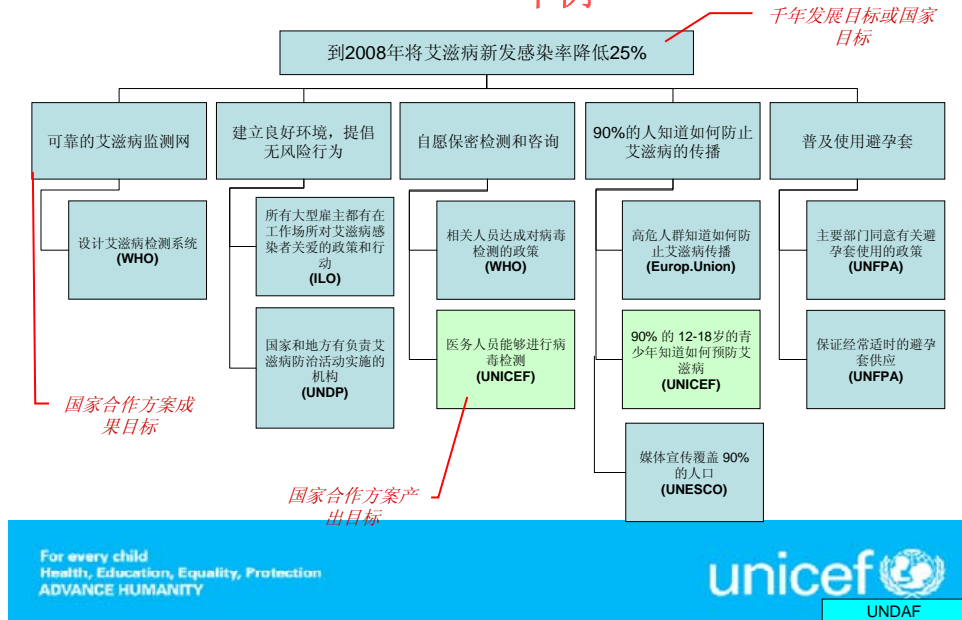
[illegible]

千年发展目标或国家目标

到2008年将艾滋病新发感染率降低25%

可靠的艾滋病监测网

建立良好环境，提倡无风险行为

自愿保密检测和咨询

90%的人知道如何防止艾滋病的传播

普及使用避孕套

设计艾滋病检测系统 (WHO)

所有大型雇主都有在工作场所对艾滋病感染者关爱的政策和行动 (ILO)

国家和地方有负责艾滋病防治活动实施的机构 (UNDP)

相关人员达成对病毒检测的政策 (WHO)

医务人员能够进行病毒检测 (UNICEF)

高危人群知道如何防止艾滋病传播 (Europ.Union)

90% 的 12-18岁的青少年知道如何预防艾滋病 (UNICEF)

媒体宣传覆盖 90% 的人口 (UNESCO)

主要部门同意有关避孕套使用的政策 (UNFPA)

保证经常适时的避孕套供应 (UNFPA)

国家合作方案成果目标

国家合作方案产出目标

For every child
Health, Education, Equality, Protection
ADVANCE HUMANITY

unicef

UNDAF